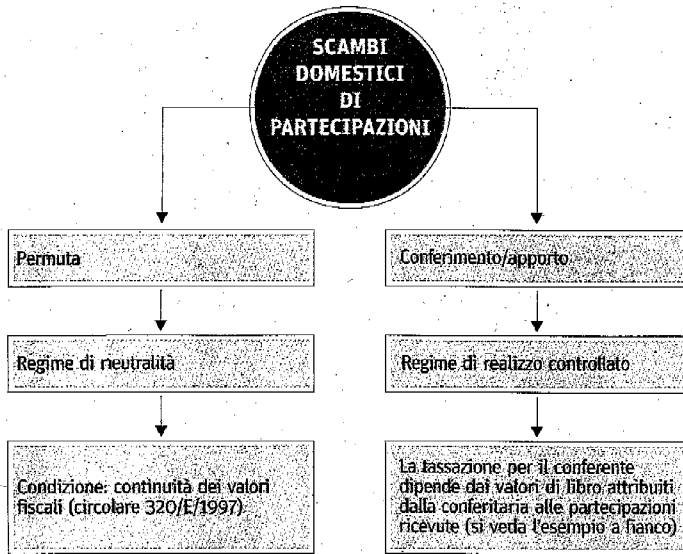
SCAMBI DOMESTICI DI PARTECIPAZIONI

Permuta

Regime di neutralità

Condizione: continuità dei valori fiscali (circolare 320/E/1997)

Conferimento/apporto

Regime di realizzo controllato

La tassazione per il conferente dipende dai valori di libro attribuiti dalla conferitaria alle partecipazioni ricevute (si veda l'esempio a fianco)